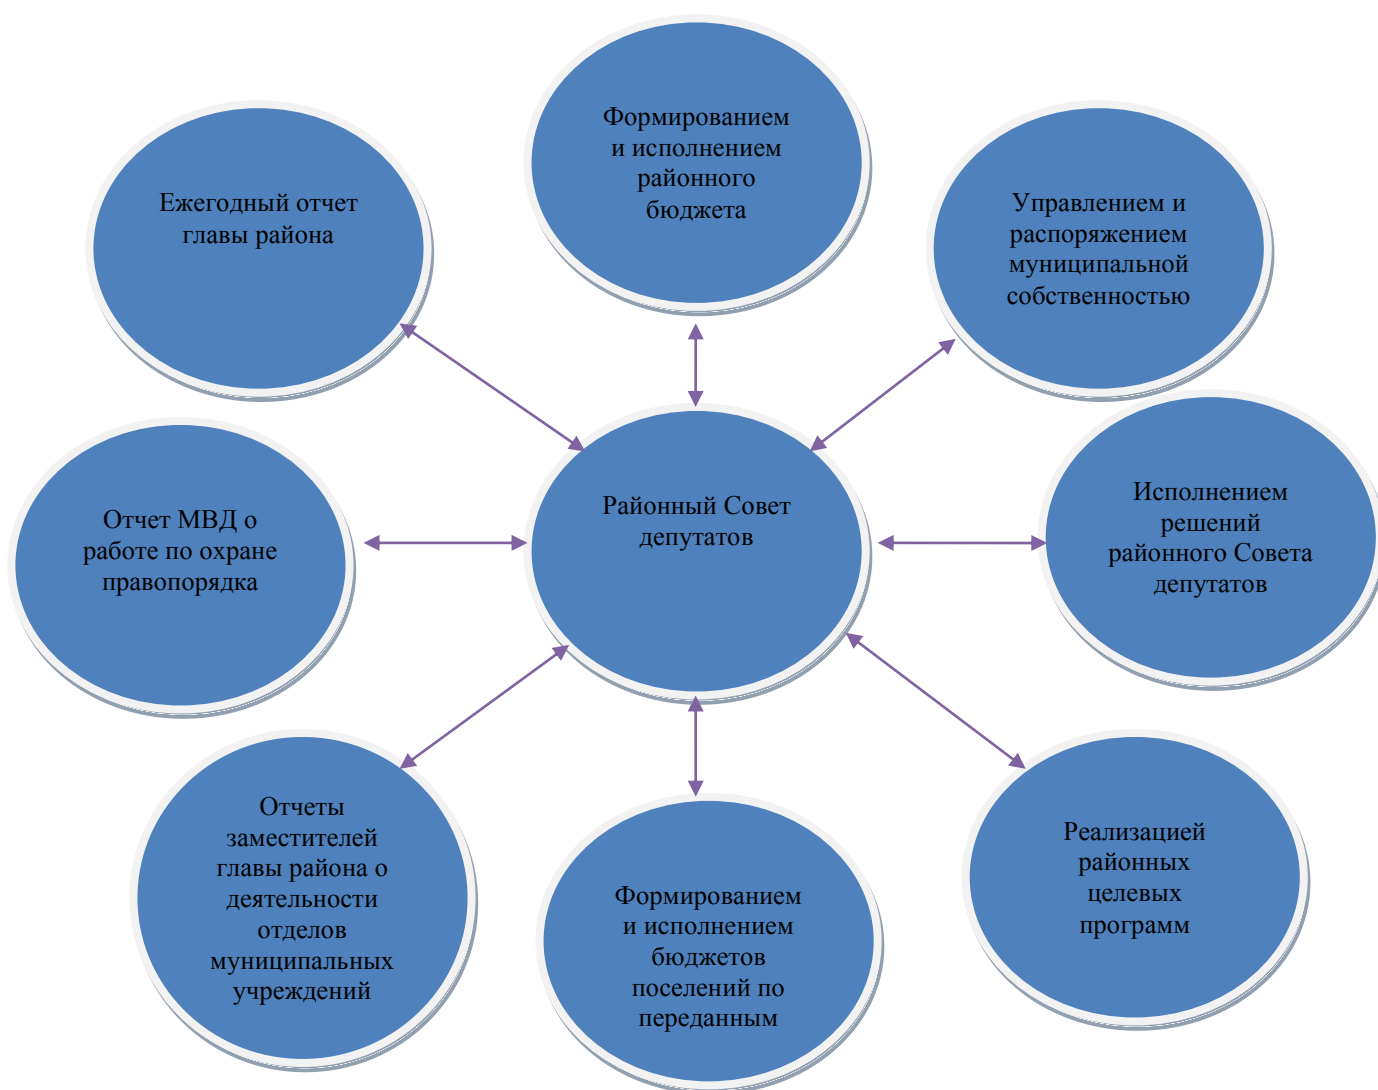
Формированием и исполнением районного бюджета

Ежегодный отчет главы района

Управлением и распоряжением муниципальной собственностью

Отчет МВД о работе по охране правопорядка

Районный Совет депутатов

Исполнением решений районного Совета депутатов

Отчеты заместителей главы района о деятельности отделов муниципальных учреждений

Формированием и исполнением бюджетов поселений по переданным

Реализацией районных целевых программ